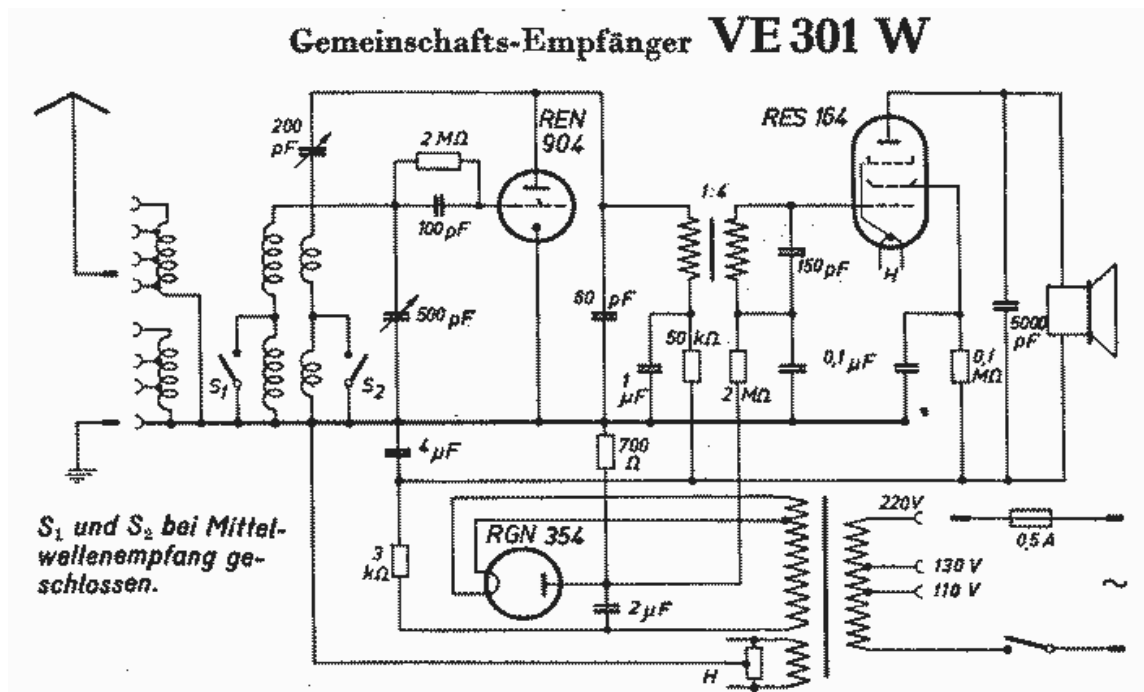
Gemeinschafts-Empfänger VE 301 W

200 pF

2 MΩ

REN 904

RES 164

100 pF

1:4

150 pF

H

500 pF

80 pF

50 kΩ

0,1 μF

5000 pF

$S_1$

$S_2$

1 μF

2 MΩ

0,1 MΩ

4 μF

700 Ω

220V

$S_1$ und $S_2$ bei Mittelwellenempfang geschlossen.

RGN 354

0,5 A

3 kΩ

130 V

110 V

~

2 μF

H